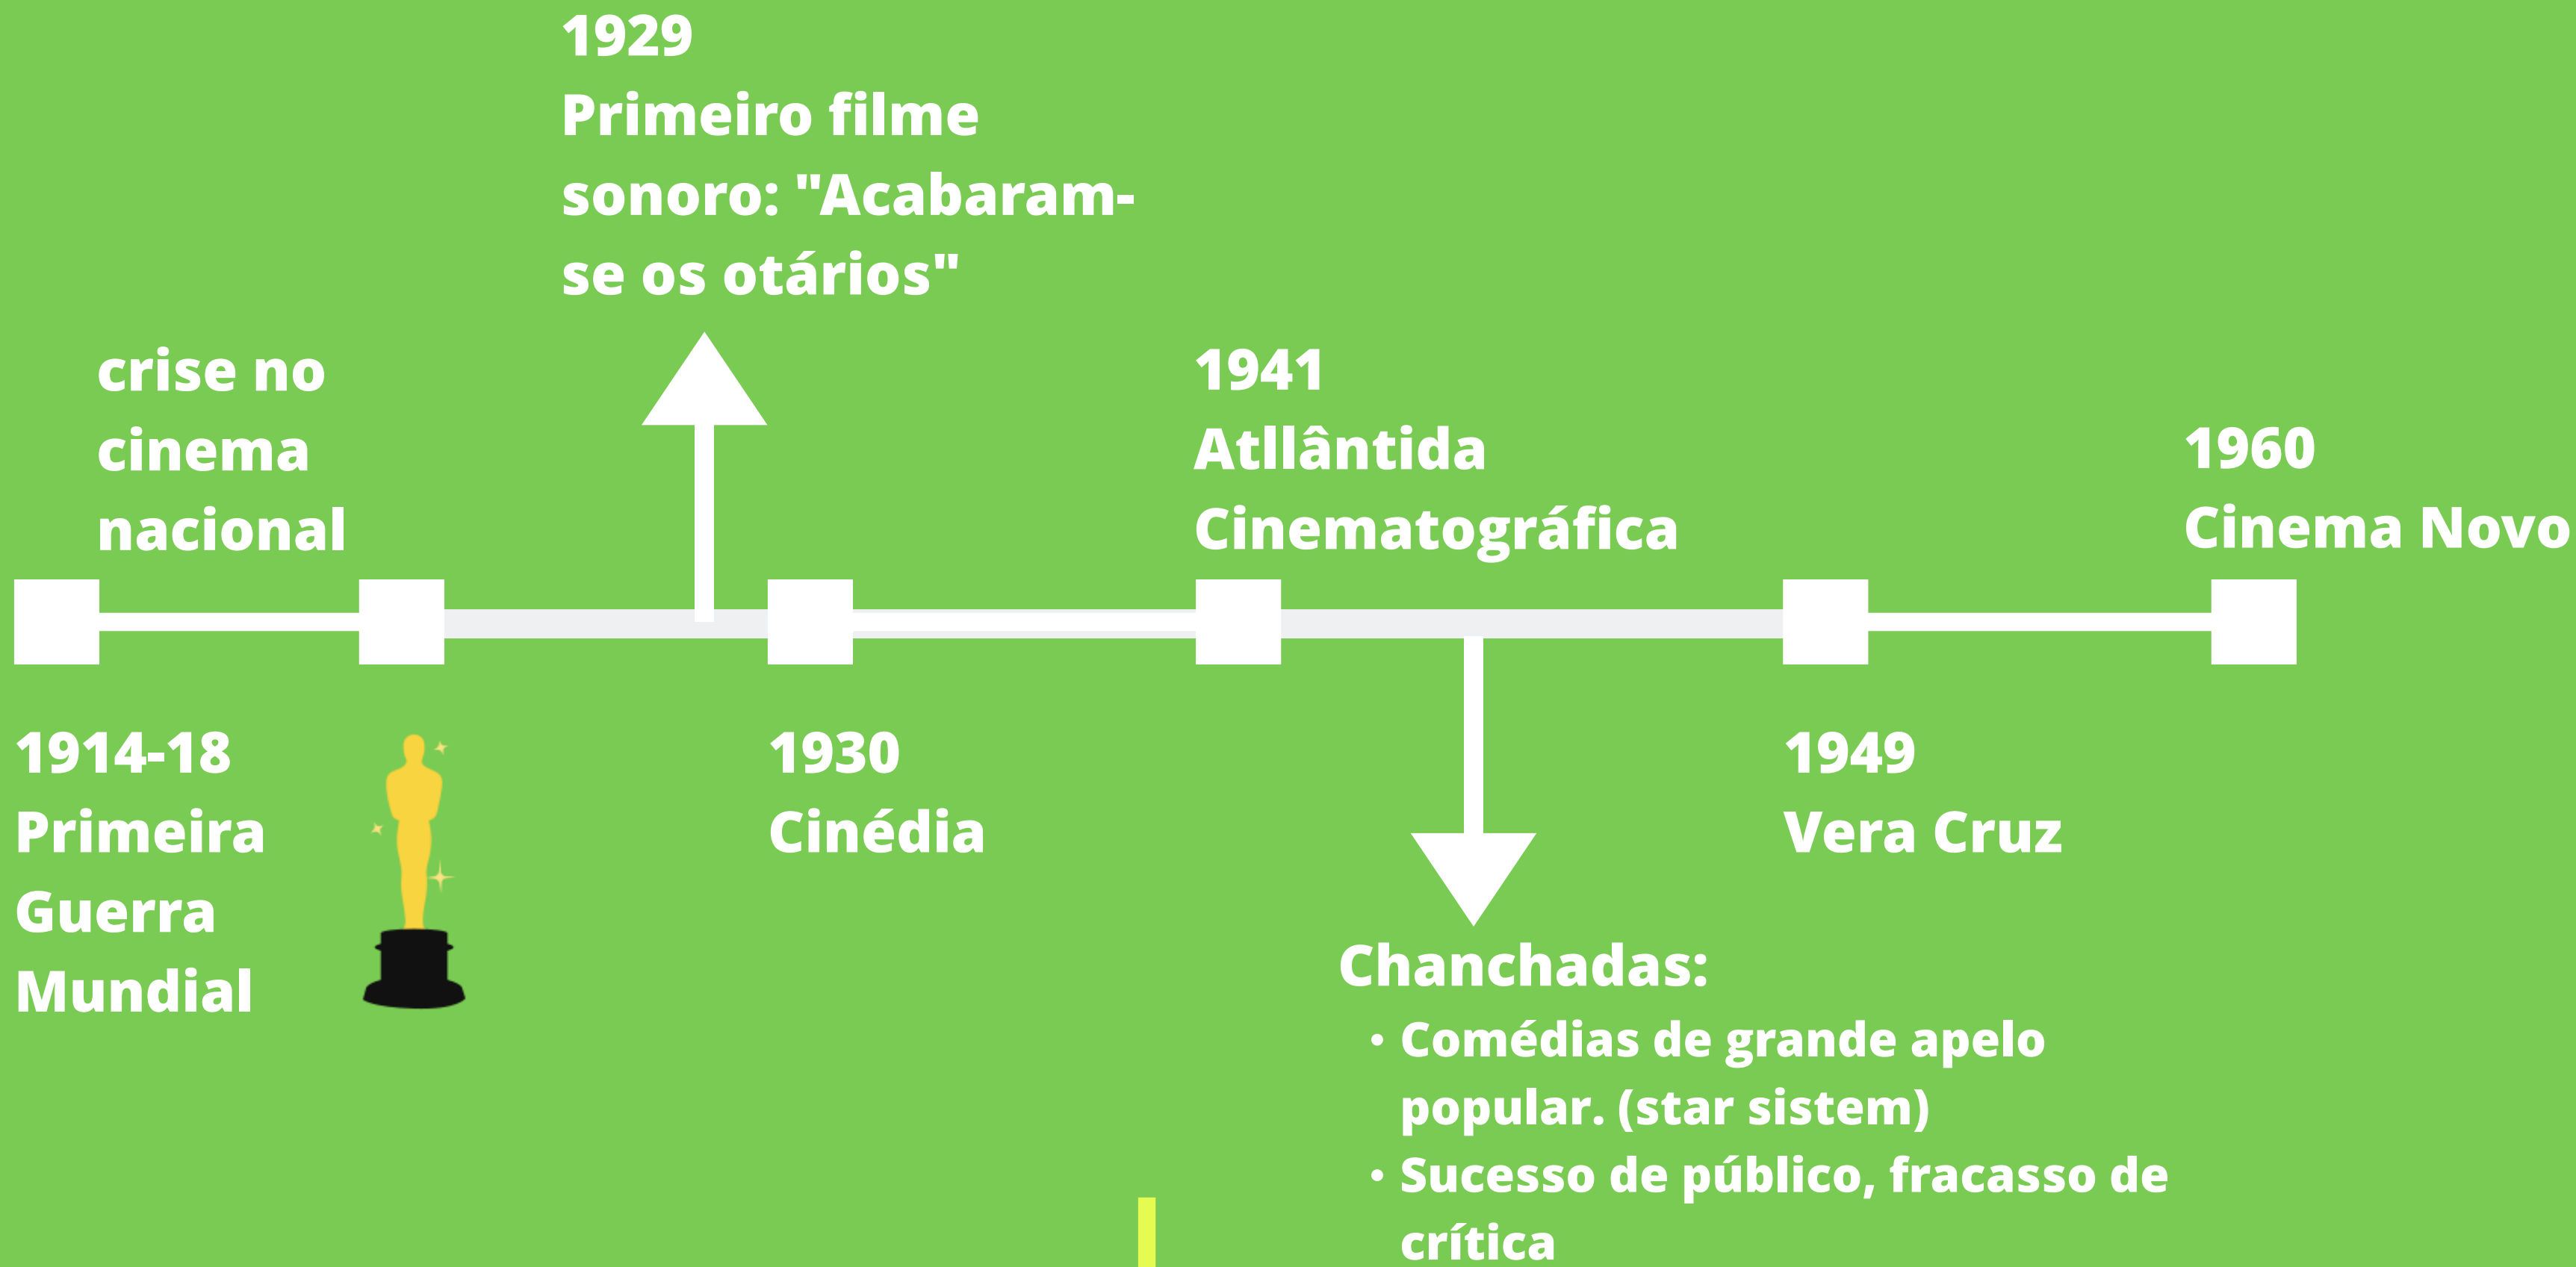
1929
Primeiro filme sonoro: "Acabaram-se os otários"

crise no cinema nacional

1941
Atllântida Cinematográfica

1960
Cinema Novo

1914-18
Primeira Guerra Mundial

1930
Cinédia

1949
Vera Cruz

Chanchadas:
• Comédias de grande apelo popular. (star sistem)
• Sucesso de público, fracasso de crítica